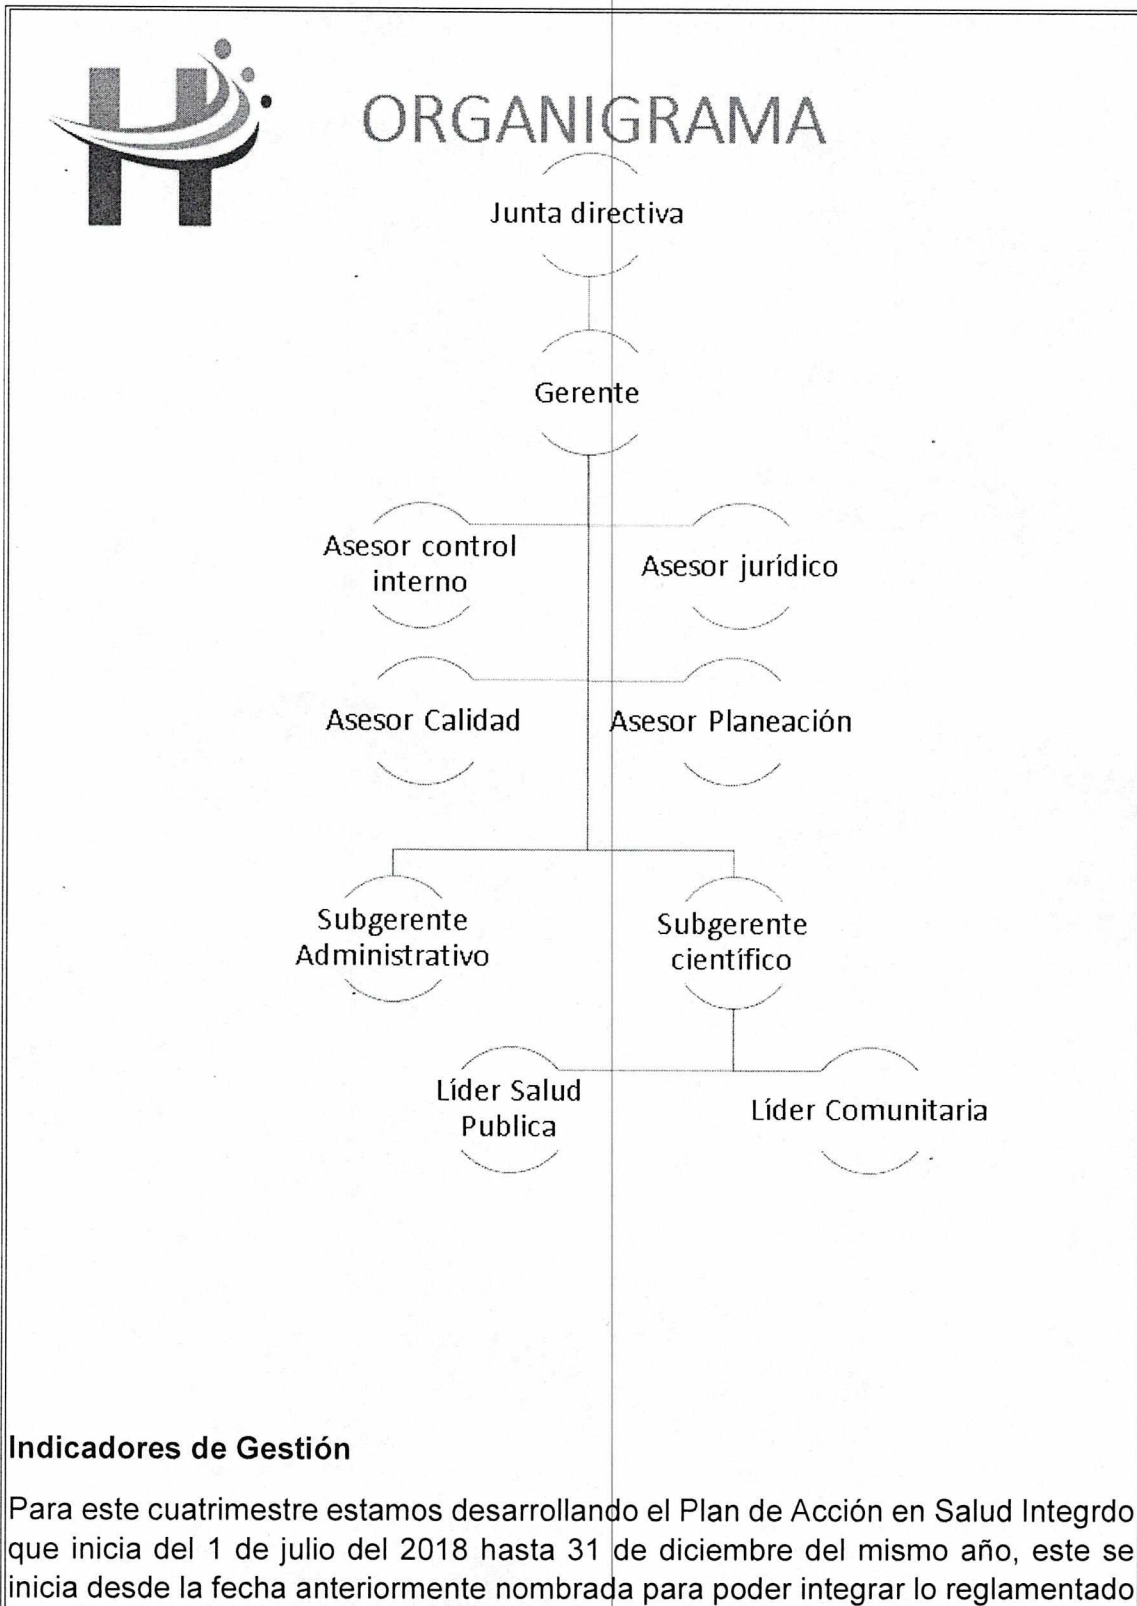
ORGANIGRAMA

Junta directiva

Gerente

Asesor control interno

Asesor jurídico

Asesor Calidad

Asesor Planeación

Subgerente Administrativo

Subgerente científico

Líder Salud Publica

Líder Comunitaria

Indicadores de Gestión

Para este cuatrimestre estamos desarrollando el Plan de Acción en Salud Integrdo que inicia del 1 de julio del 2018 hasta 31 de diciembre del mismo año, este se inicia desde la fecha anteriormente nombrada para poder integrar lo reglamentado